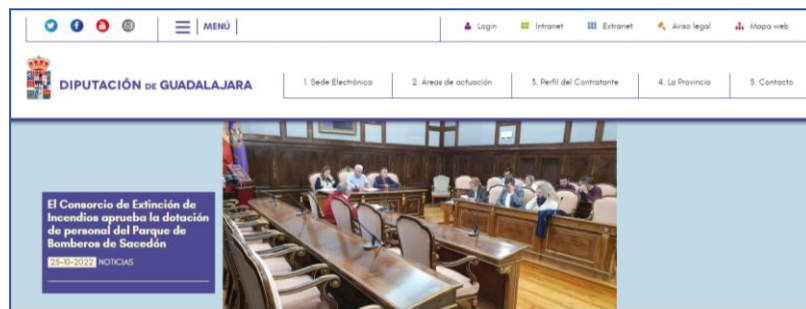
MENÚ

Login Intranet Extranet Aviso legal Mapa web

DIPUTACIÓN DE GUADALAJARA

1. Sede Electrónica
2. Áreas de actuación
3. Perfil del Contratante
4. La Provincia
5. Contacto

El Consorcio de Extinción de Incendios aprueba la dotación de personal del Parque de Bomberos de Sacedón

25-10-2022 NOTICIAS